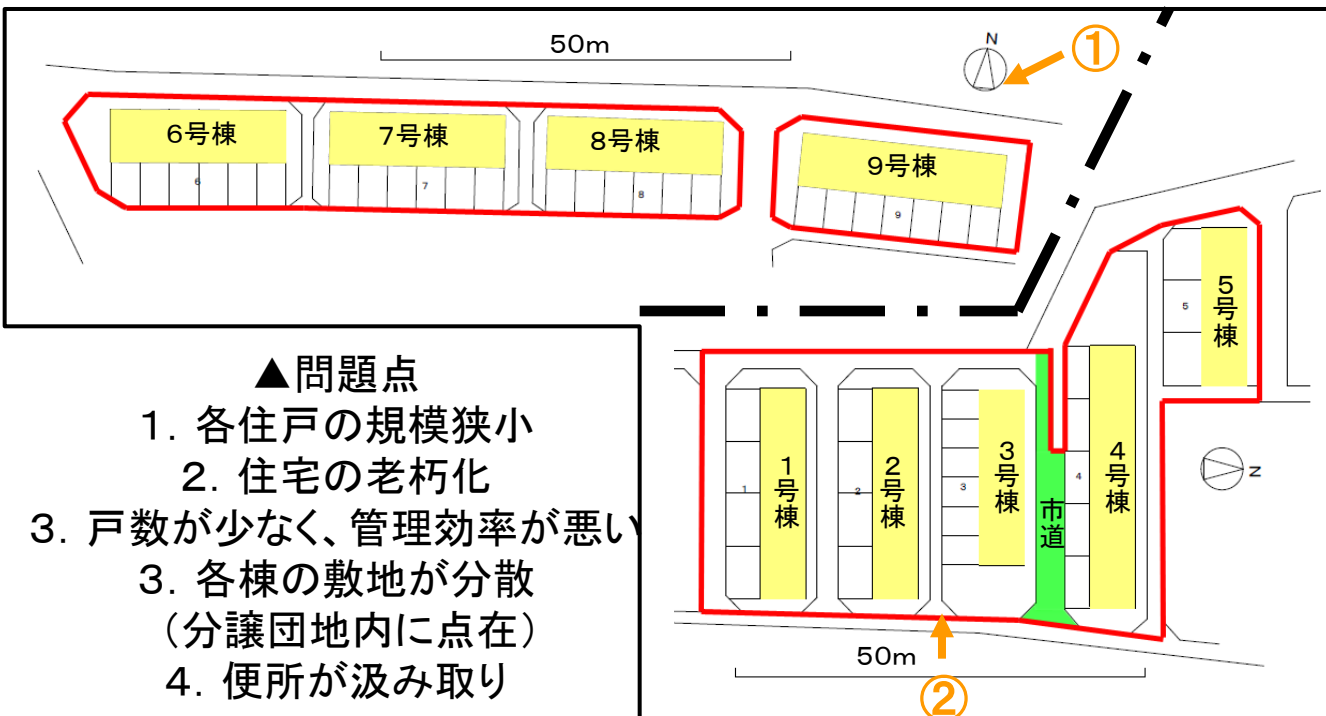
50m

N

①

6号棟

6

7号棟

7

8号棟

8

9号棟

9

5号棟

5

▲問題点
1. 各住戸の規模狭小
2. 住宅の老朽化
3. 戸数が少なく、管理効率が悪い
3. 各棟の敷地が分散
（分譲団地内に点在）
4. 便所が汲み取り

1
1号棟

2
2号棟

3
3号棟

市道

4
4号棟

N

50m

②